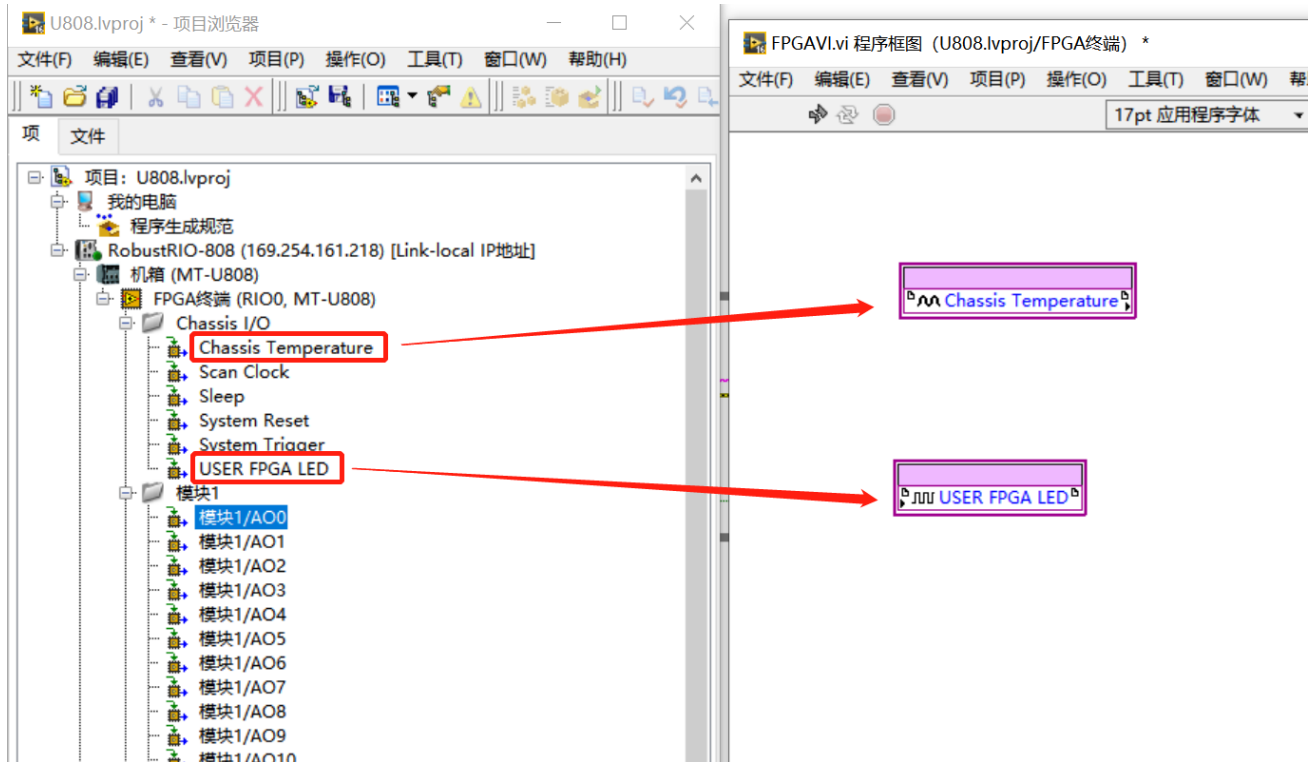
U808.lvproj * - 项目浏览器

文件(F) 编辑(E) 查看(V) 项目(P) 操作(O) 工具(T) 窗口(W) 帮助(H)

项 文件

项目：U808.lvproj
我的电脑
程序生成规范
RobustRIO-808 (169.254.161.218) [Link-local IP地址]
机箱 (MT-U808)
FPGA终端 (RIO0, MT-U808)
Chassis I/O
Chassis Temperature
Scan Clock
Sleep
System Reset
System Trigger
USER FPGA LED
模块1
模块1/AO0
模块1/AO1
模块1/AO2
模块1/AO3
模块1/AO4
模块1/AO5
模块1/AO6
模块1/AO7
模块1/AO8
模块1/AO9
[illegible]

FPGAVI.vi 程序框图 (U808.lvproj/FPGA终端) *

文件(F) 编辑(E) 查看(V) 项目(P) 操作(O) 工具(T) 窗口(W) 帮

17pt 应用程序字体

Chassis Temperature

USER FPGA LED